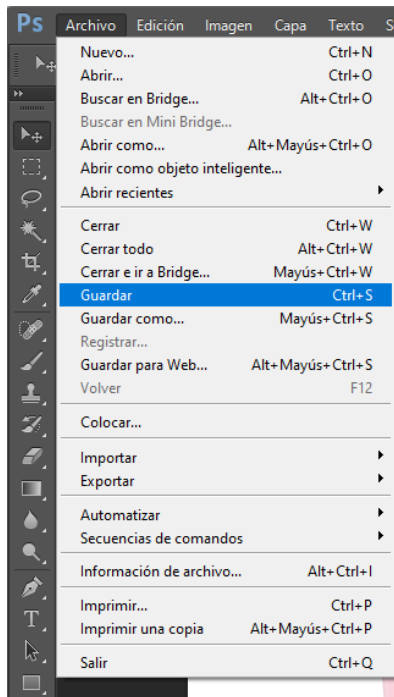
Ps Archivo Edición Imagen Capa Texto S

Nuevo... Ctrl+N
Abrir... Ctrl+O
Buscar en Bridge... Alt+Ctrl+O
Buscar en Mini Bridge...
Abrir como... Alt+Mayús+Ctrl+O
Abrir como objeto inteligente...
Abrir recientes

Cerrar Ctrl+W
Cerrar todo Alt+Ctrl+W
Cerrar e ir a Bridge... Mayús+Ctrl+W
Guardar Ctrl+S
Guardar como... Mayús+Ctrl+S
Registrar...
Guardar para Web... Alt+Mayús+Ctrl+S
Volver F12

Colocar...

Importar
Exportar

Automatizar
Secuencias de comandos

Información de archivo... Alt+Ctrl+I

Imprimir... Ctrl+P
Imprimir una copia Alt+Mayús+Ctrl+P

Salir Ctrl+Q